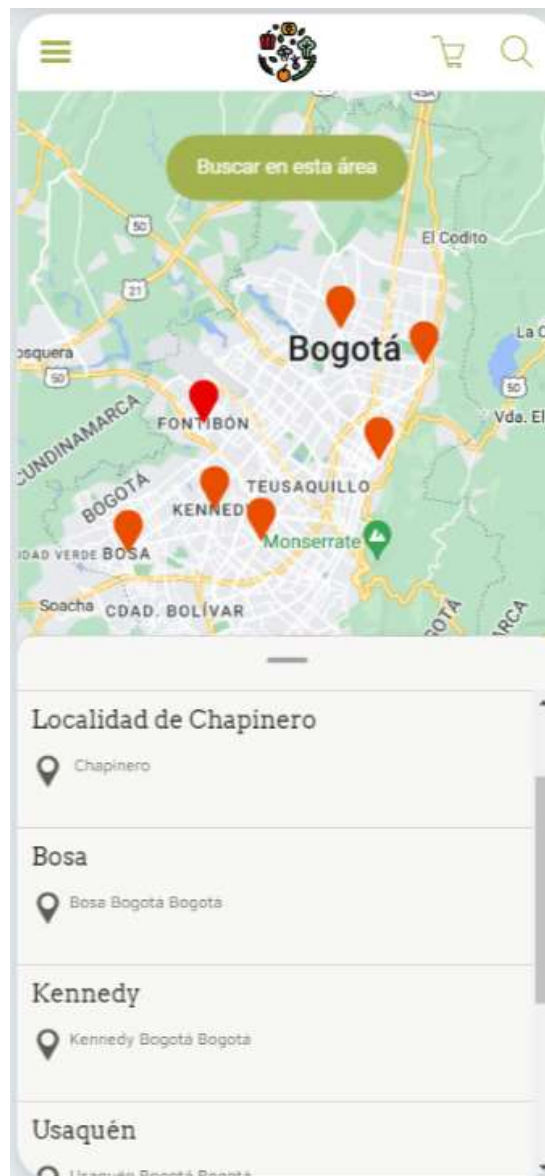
Buscar en esta área

El Codito
osquera
Bogotá
La C
Vda. El
CUNDINAMARCA
FONTIBÓN
TEUSAQUILLO
BOGOTÁ
KENNEDY
Monserrate
DAD VERDE BOSA
Soacha CDAD. BOLÍVAR

Localidad de Chapinero
Chapinero

Bosa
Bosa Bogota Bogota

Kennedy
Kennedy Bogotá Bogotá

Usaquén
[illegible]